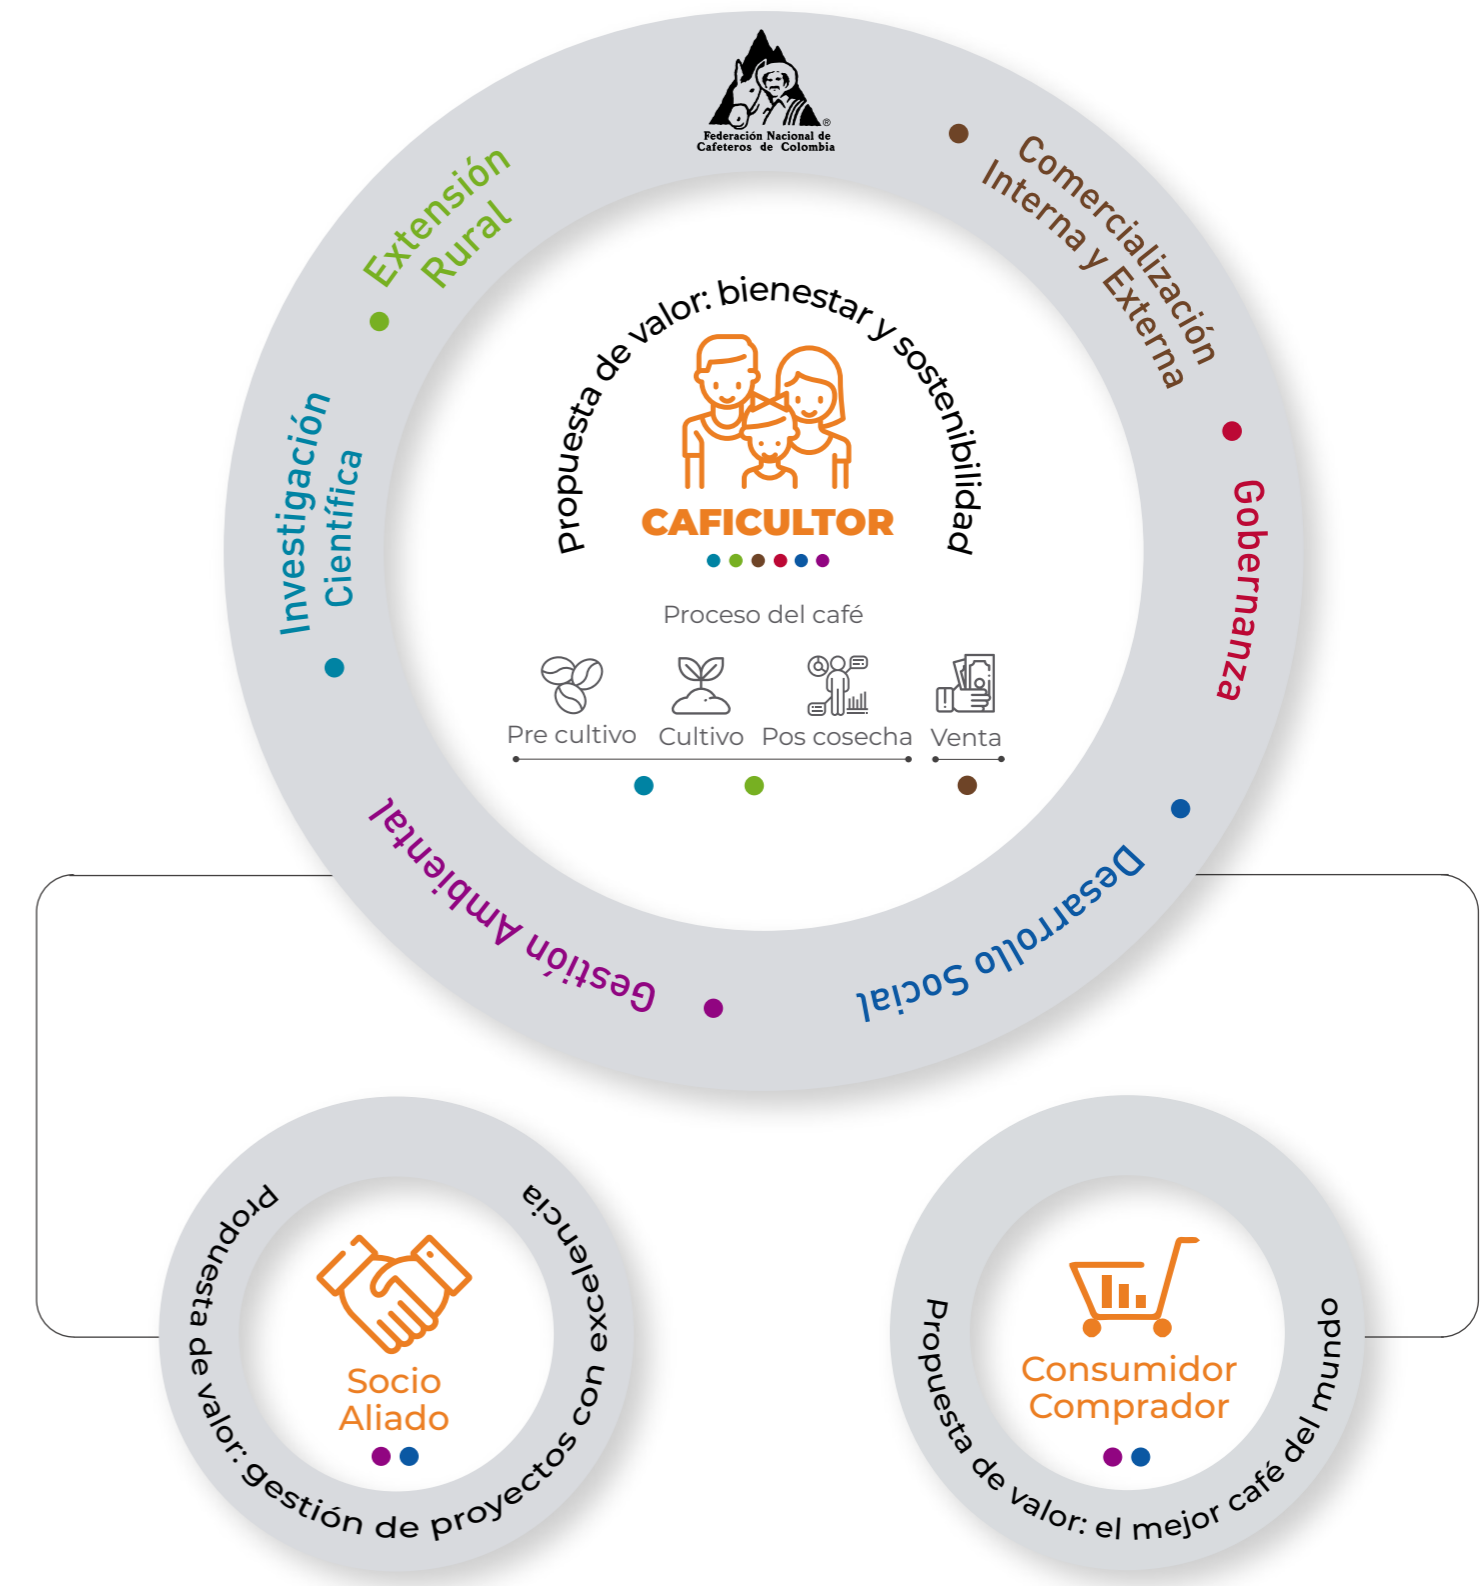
Federación Nacional de Cafeteros de Colombia

Extensión Rural

Comercialización Interna y Externa

Investigación Científica

Gobernanza

Propuesta de valor: bienestar y sostenibilidad

CAFICULTOR

Proceso del café

Pre cultivo Cultivo Pos cosecha Venta

Gestión Ambiental

Desarrollo Social

Propuesta de valor: gestión de proyectos con excelencia

Socio Aliado

Consumidor Comprador

Propuesta de valor: el mejor café del mundo